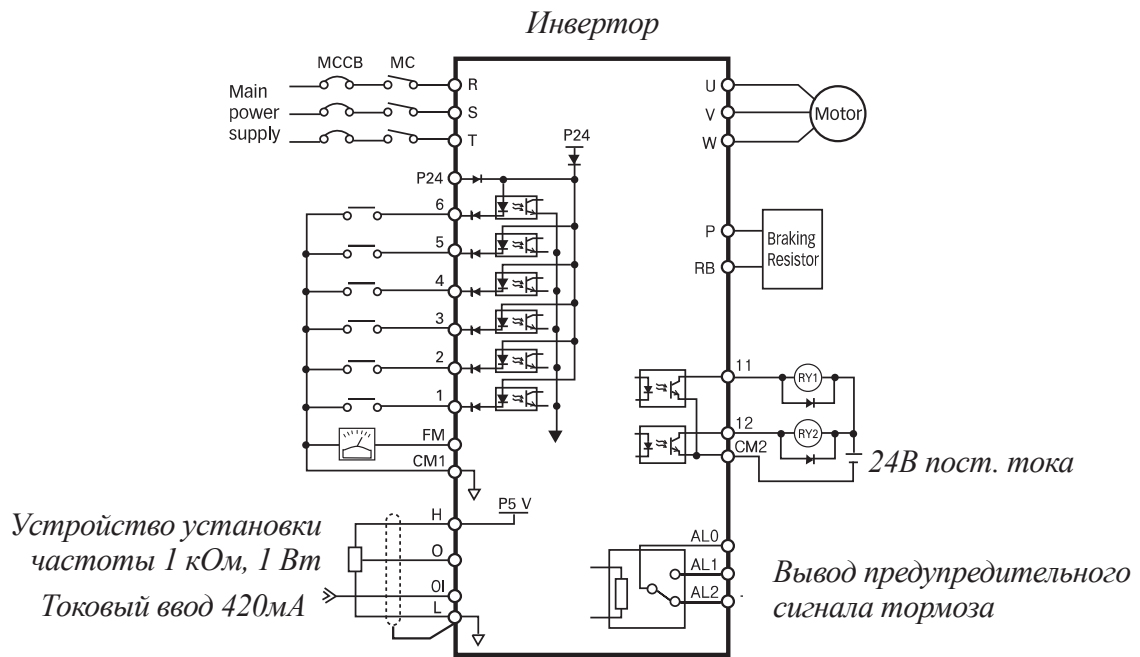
Инвертор

MCCB MC

Main power supply

R
S
T

P24

P24

6
5
4
3
2
1

FM
CM1

U
V
W

Motor

P

RB

Braking Resistor

11

RY1

12

RY2

CM2

24В пост. тока

H

P5 V

O

OI

L

Устройство установки частоты 1 кОм, 1 Вт

Токовый ввод 420мА

AL0
AL1
AL2

Вывод предупредительного сигнала тормоза